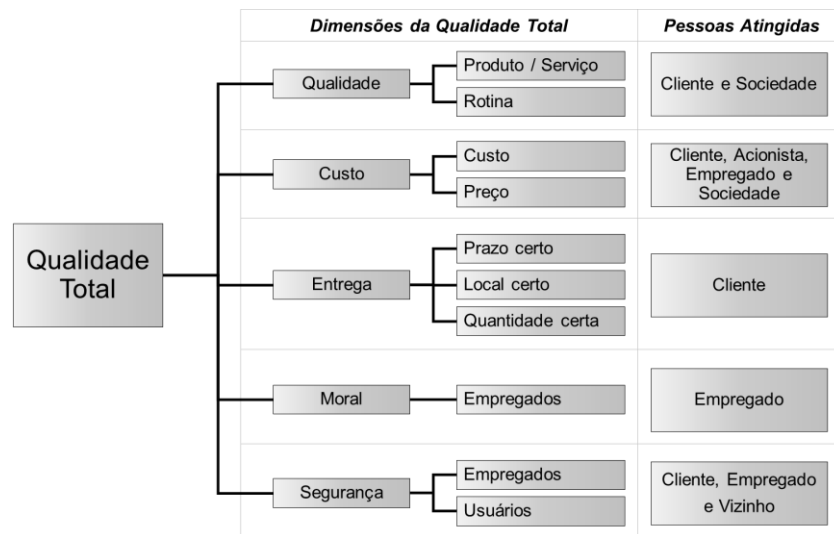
Dimensões da Qualidade Total

Pessoas Atingidas

Qualidade Total

Qualidade
Produto / Serviço
Rotina
Cliente e Sociedade

Custo
Custo
Preço
Cliente, Acionista, Empregado e Sociedade

Entrega
Prazo certo
Local certo
Quantidade certa
Cliente

Moral
Empregados
Empregado

Segurança
Empregados
Usuários
Cliente, Empregado e Vizinho